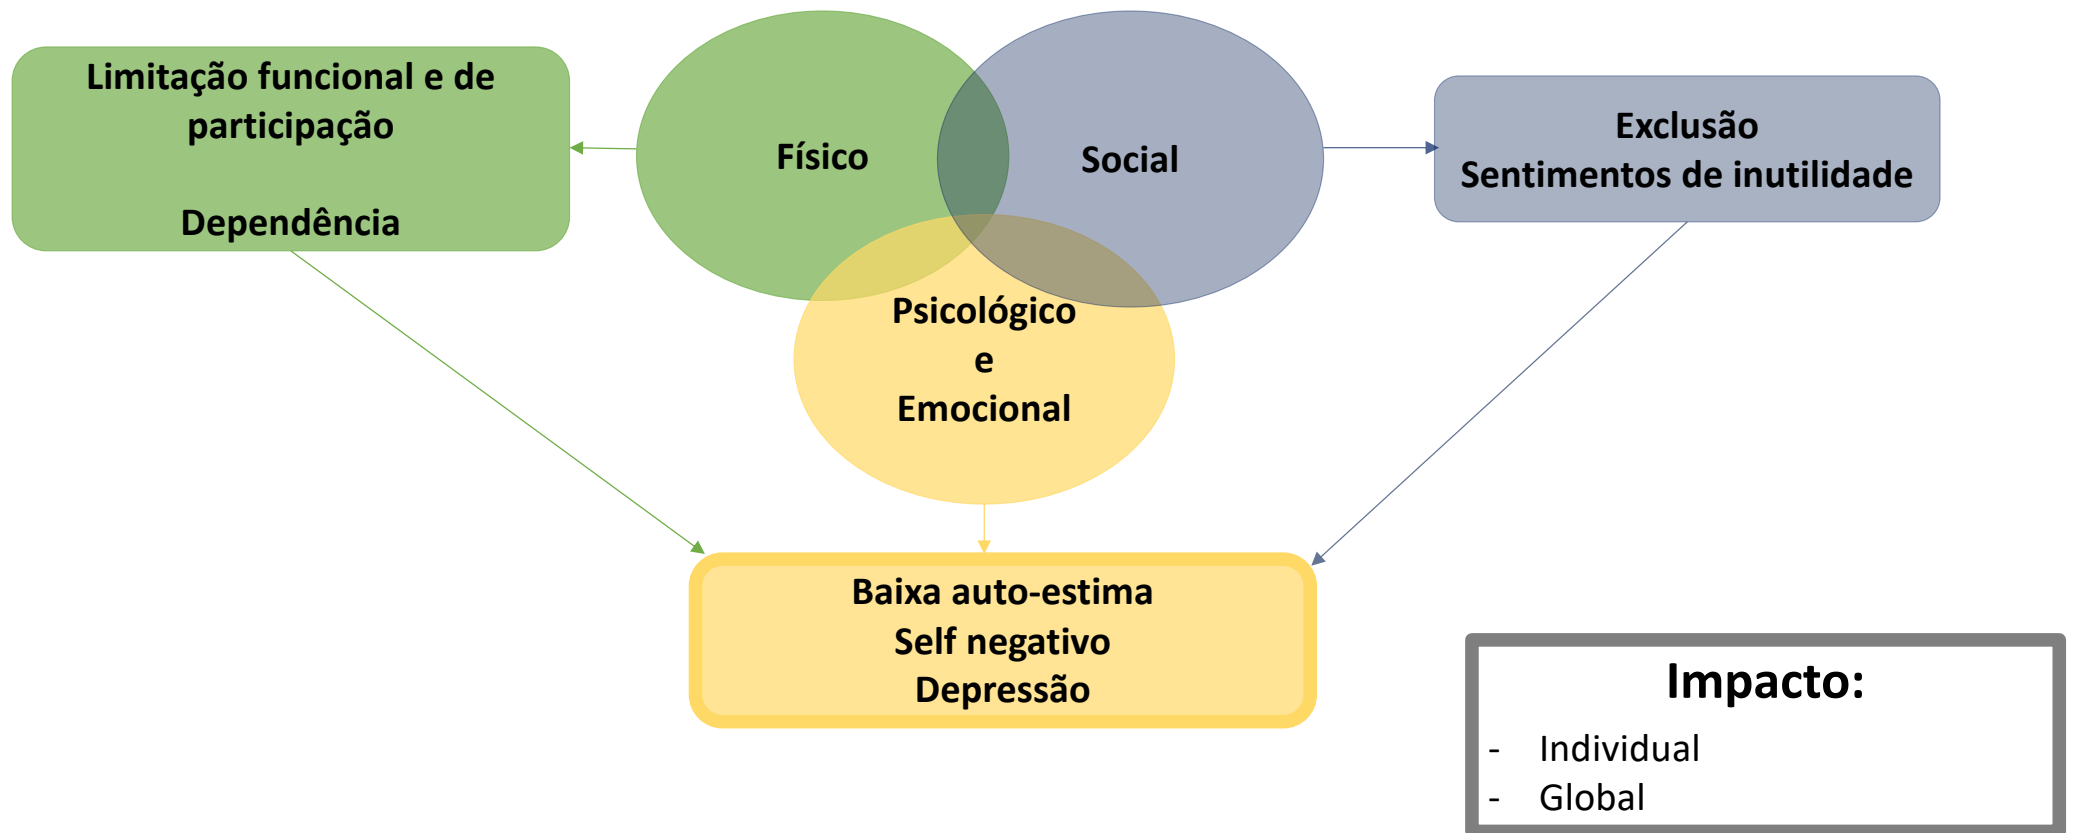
Limitação funcional e de participação

Dependência

Físico

Social

Exclusão
Sentimentos de inutilidade

Psicológico
e
Emocional

Baixa auto-estima
Self negativo
Depressão

Impacto:
- Individual
- Global